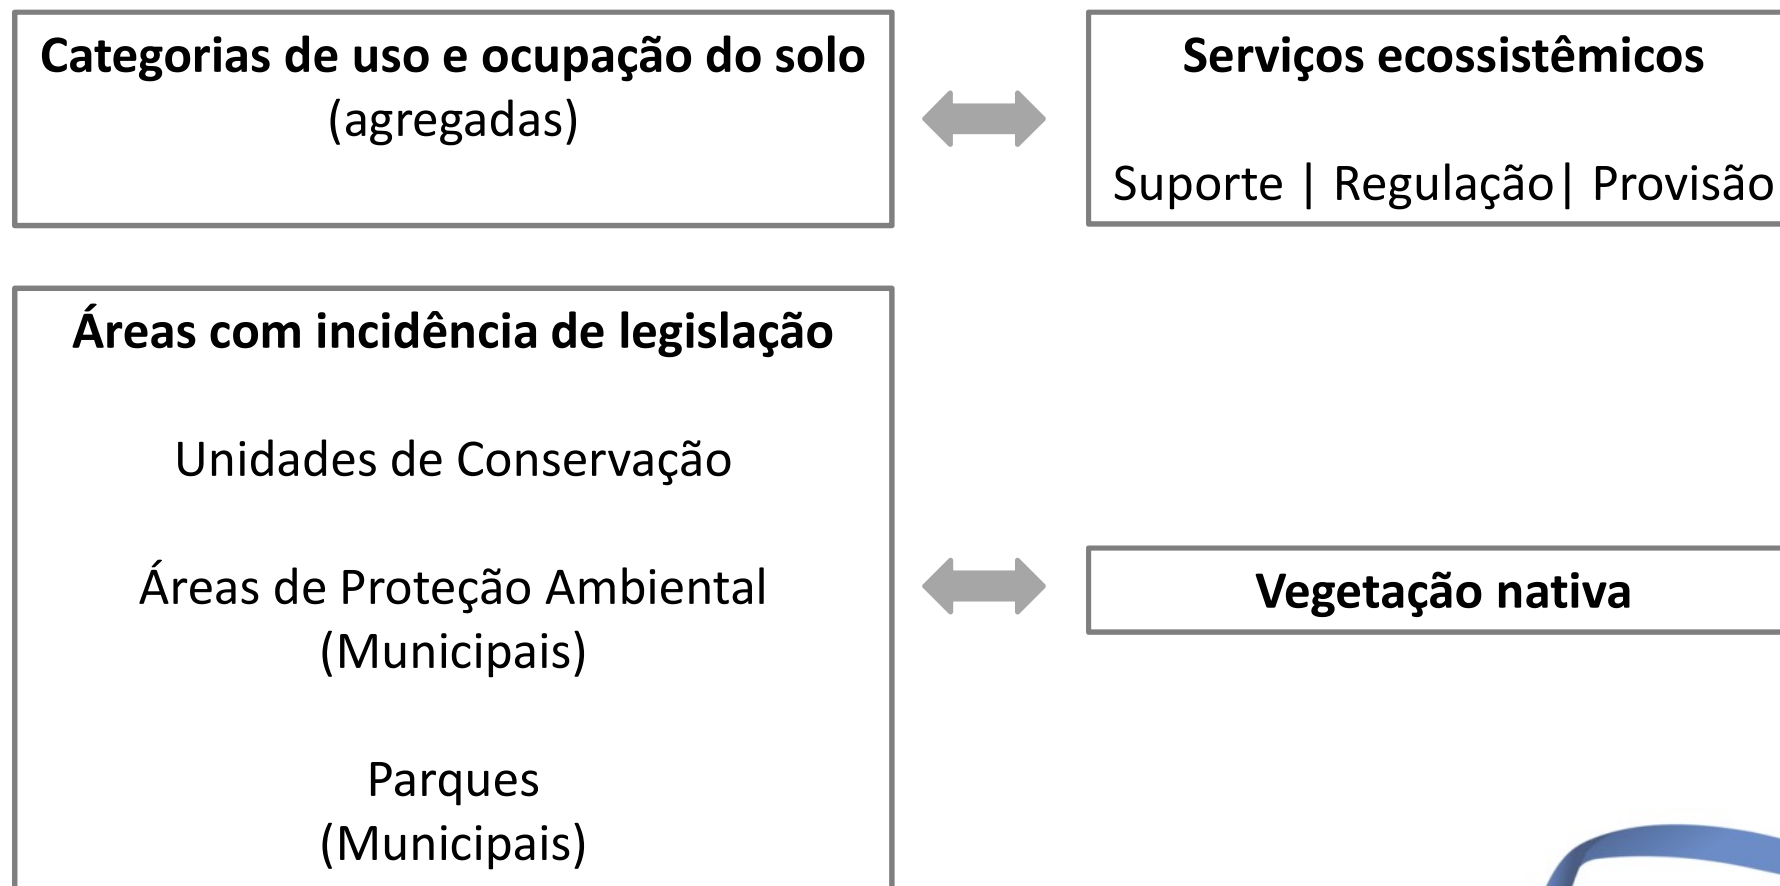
Categorias de uso e ocupação do solo
(agregadas)

Serviços ecossistêmicos

Suporte | Regulação| Provisão

Áreas com incidência de legislação

Unidades de Conservação

Áreas de Proteção Ambiental
(Municipais)

Parques
(Municipais)

Vegetação nativa